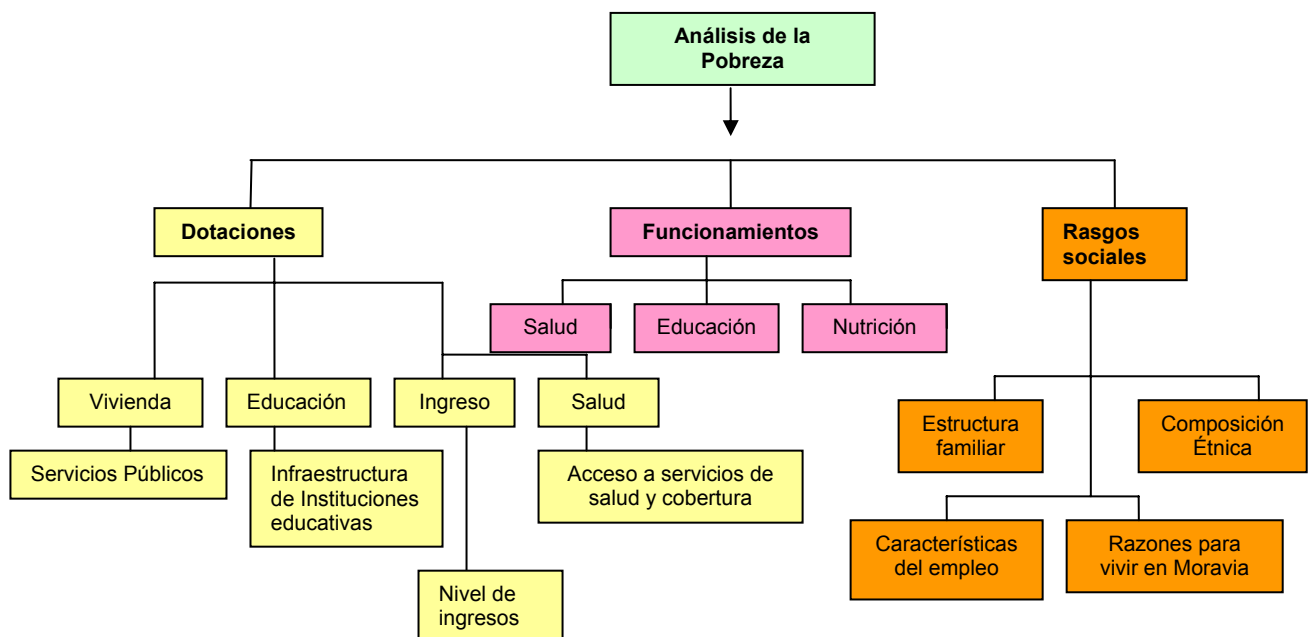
Análisis de la Pobreza

Dotaciones

Funcionamientos

Rasgos sociales

Salud

Educación

Nutrición

Vivienda

Educación

Ingreso

Salud

Servicios Públicos

Infraestructura de Instituciones educativas

Acceso a servicios de salud y cobertura

Nivel de ingresos

Estructura familiar

Composición Étnica

Características del empleo

Razones para vivir en Moravia